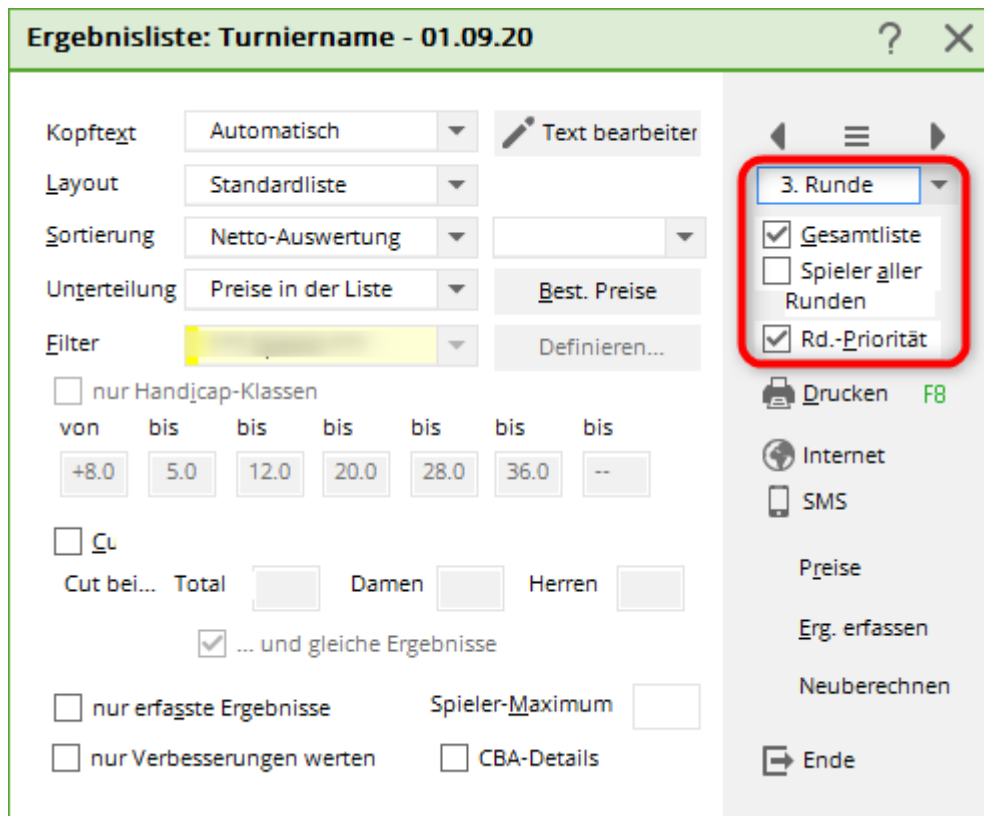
Ergebnisliste: Turniername - 01.09.20 ? ✕

Kopftext Automatisch

Text bearbeiter

Layout Standardliste

Sortierung Netto-Auswertung

Unterteilung Preise in der Liste

Best. Preise

Filter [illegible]

Definieren...

nur Handicap-Klassen

| von | bis | bis | bis | bis | bis | bis |
|---|---|---|---|---|---|---|
| +8.0 | 5.0 | 12.0 | 20.0 | 28.0 | 36.0 | -- |

Cu

Cut bei... Total Damen Herren

... und gleiche Ergebnisse

nur erfasste Ergebnisse

Spieler-Maximum

nur Verbesserungen werten

CBA-Details

3. Runde

Gesamtliste

Spieler aller Runden

Rd.-Priorität

Drucken F8

Internet

SMS

Preise

Erg. erfassen

Neuberechnen

Ende